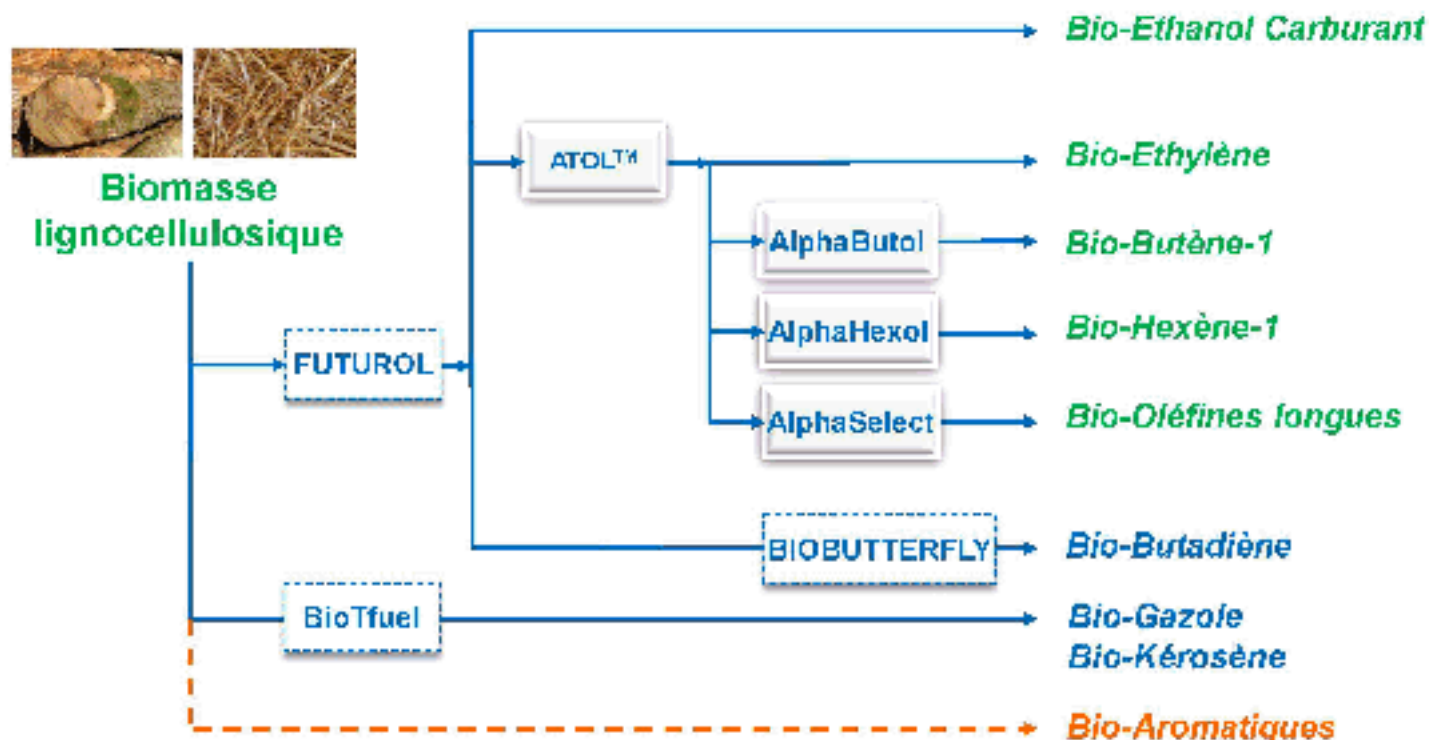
Biomasse lignocellulosique

FUTUROL

ATOL™

AlphaButol

AlphaHexol

AlphaSelect

BIOBUTTERFLY

BioTfuel

Bio-Ethanol Carburant

Bio-Ethylène

Bio-Butène-1

Bio-Hexène-1

Bio-Oléfines longues

Bio-Butadiène

Bio-Gazole
Bio-Kérosène

Bio-Aromatiques